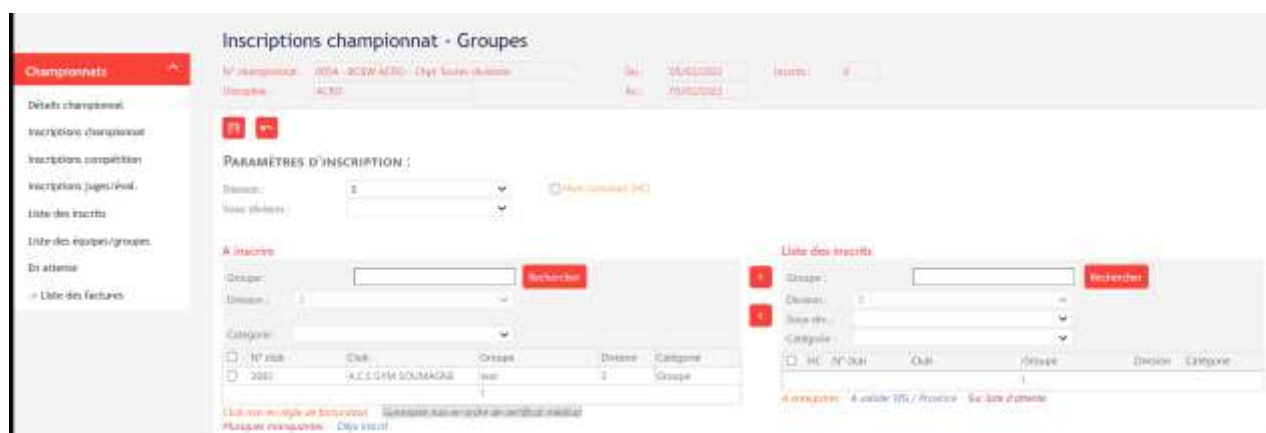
Championnats

Détails championnat
Inscriptions championnat
Inscriptions compétition
Inscriptions juges/éval.
Liste des inscrits
Liste des équipes/groupes
En attente
-- Liste des factures

Inscriptions championnat - Groupes

N° championnat : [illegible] Du : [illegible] Inscrits : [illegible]
Discipline : ACRO Au : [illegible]

Paramètres d'inscription :

Division : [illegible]
Sous division :
Hors concours (HC)

A inscrire

Groupe : Rechercher
Division : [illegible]
Catégorie :

| | N° club | Club | Groupe | Division | Catégorie |
|---|---|---|---|---|---|
| ☐ | 2001 | A.C.S GYM SOUMAGNE | test | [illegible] | Groupe |
| | | | 1 | | |

Club non en règle de facturation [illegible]
Musiques manquantes Déjà inscrit

Liste des inscrits

Groupe : Rechercher
Division : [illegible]
Sous div. :
Catégorie :

| | HC | N° club | Club | Groupe | Division | Catégorie |
|---|---|---|---|---|---|---|
| | | | | 1 | | |

A enregistrer A valider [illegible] Sur liste d'attente